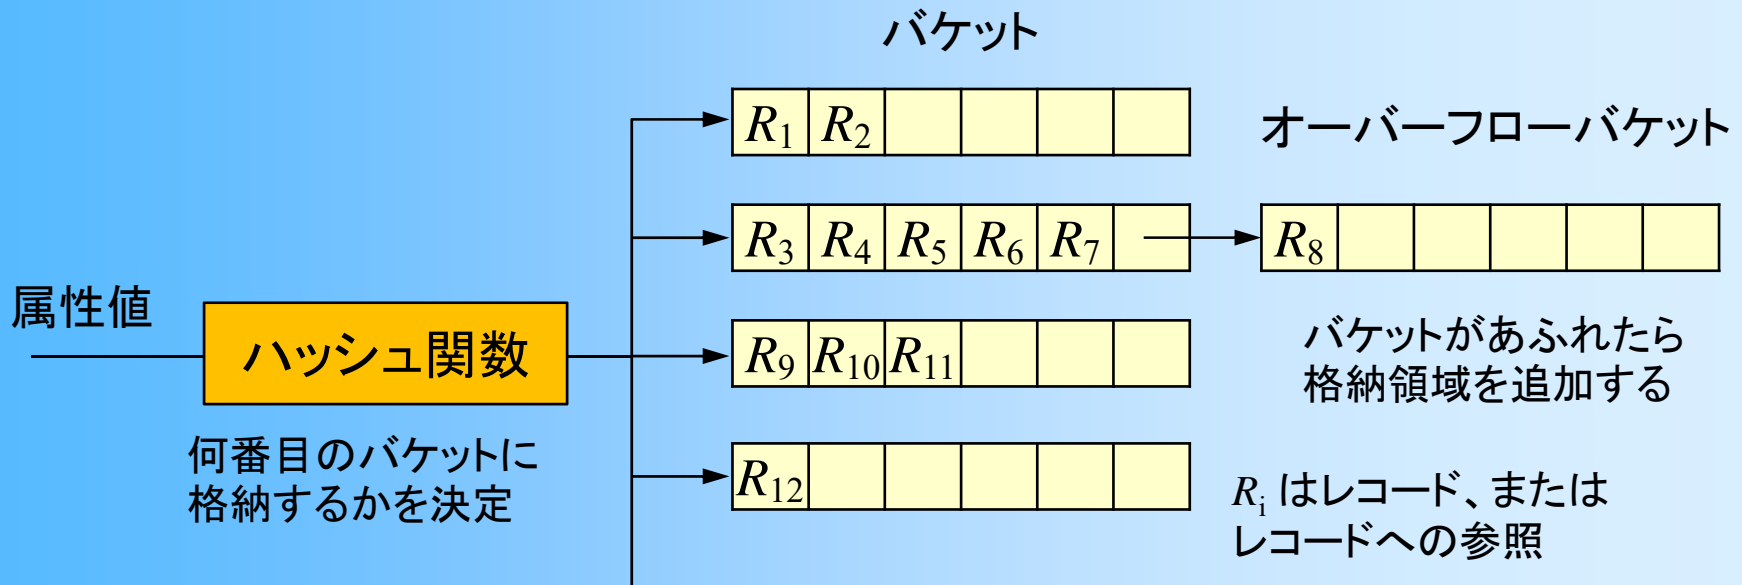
バケット

$R_1$ $R_2$

オーバーフローバケット

$R_3$ $R_4$ $R_5$ $R_6$ $R_7$

$R_8$

属性値

ハッシュ関数

$R_9$ $R_{10}$ $R_{11}$

バケットがあふれたら格納領域を追加する

何番目のバケットに格納するかを決定

$R_{12}$

$R_i$ はレコード、またはレコードへの参照